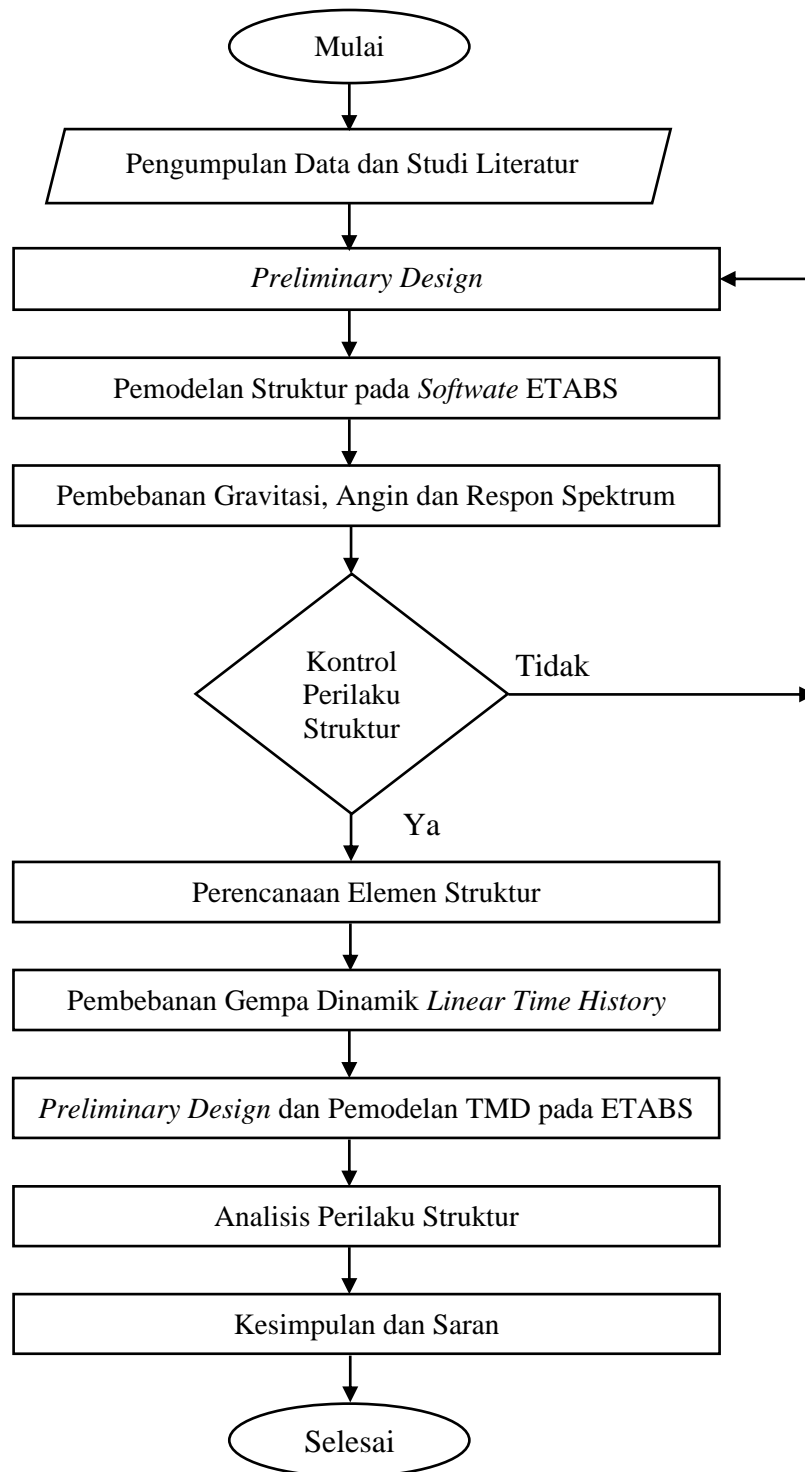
Mulai

Pengumpulan Data dan Studi Literatur

*Preliminary Design*

Pemodelan Struktur pada *Softwate* ETABS

Pembebanan Gravitasi, Angin dan Respon Spektrum

Kontrol Perilaku Struktur

Tidak

Ya

Perencanaan Elemen Struktur

Pembebanan Gempa Dinamik *Linear Time History*

*Preliminary Design* dan Pemodelan TMD pada ETABS

Analisis Perilaku Struktur

Kesimpulan dan Saran

Selesai